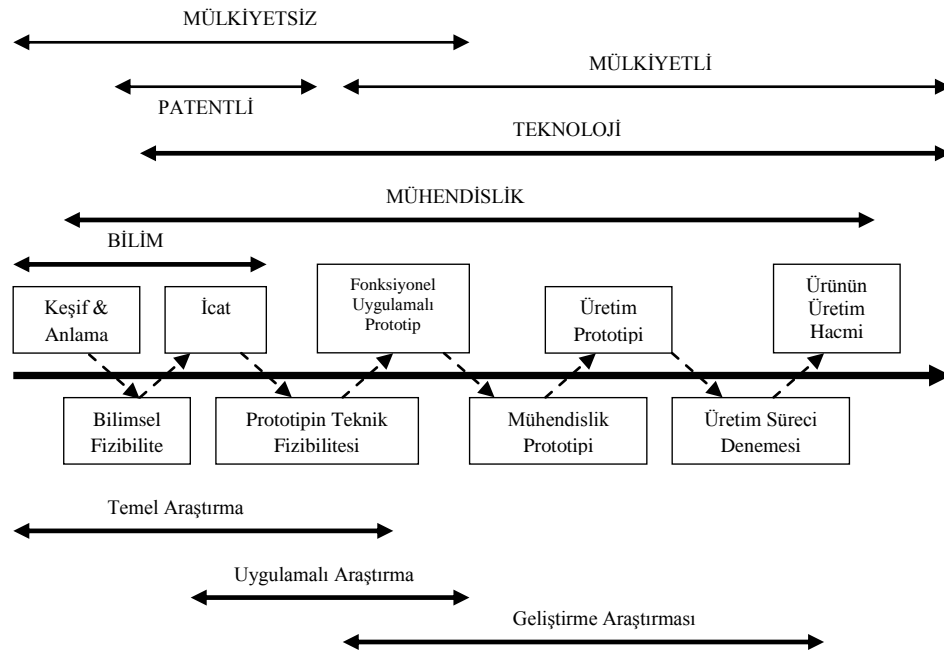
MÜLKİYETSİZ

MÜLKİYETLİ

PATENTLİ

TEKNOLOJİ

MÜHENDİSLİK

BİLİM

Keşif & Anlama

İcat

Fonksiyonel Uygulamalı Prototip

Üretim Prototipi

Ürünün Üretim Hacmi

Bilimsel Fizibilite

Prototipin Teknik Fizibilitesi

Mühendislik Prototipi

Üretim Süreci Denemesi

Temel Araştırma

Uygulamalı Araştırma

Geliştirme Araştırması